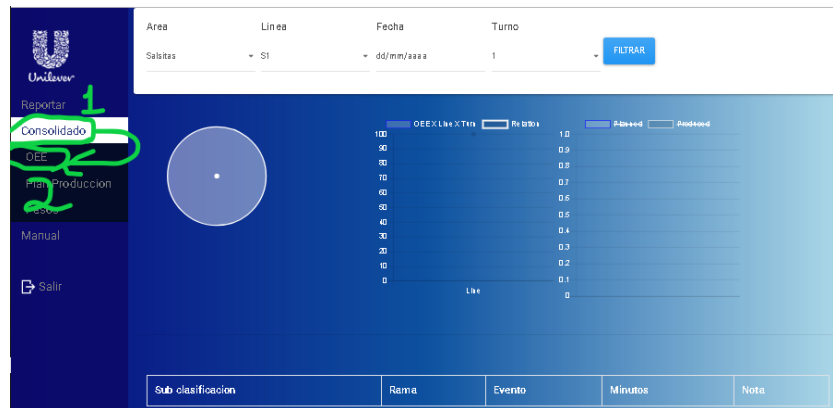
Unilever

Reportar 1
Consolidado
OEE 2
Plan Produccion
Pesos 2
Manual

Salir

Area
Salsitas
Linea
S1
Fecha
dd/mm/aaaa
Turno
1
FILTRAR

OEE X Line X Turn
Retation
100
90
80
70
60
50
40
30
20
10
0
Line

Planned
Produced
1.0
0.9
0.8
0.7
0.6
0.5
0.4
0.3
0.2
0.1
0

| Sub clasificacion | Rama | Evento | Minutos | Nota |
|---|---|---|---|---|